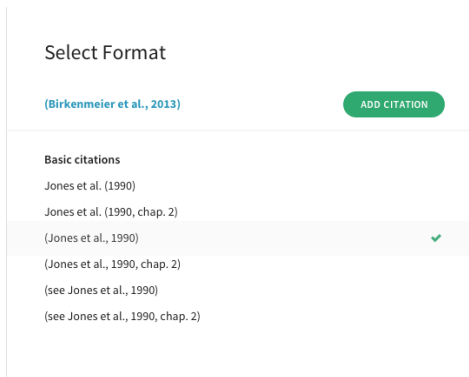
Select Format

(Birkenmeier et al., 2013)

ADD CITATION

Basic citations

Jones et al. (1990)

Jones et al. (1990, chap. 2)

(Jones et al., 1990)

(Jones et al., 1990, chap. 2)

(see Jones et al., 1990)

(see Jones et al., 1990, chap. 2)